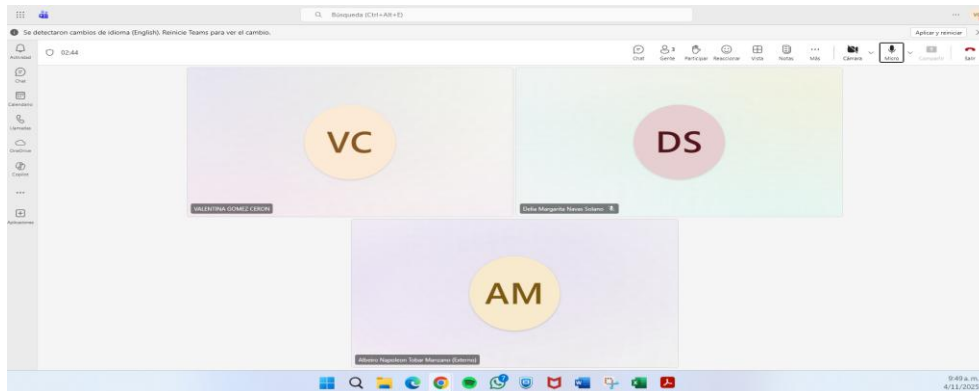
Búsqueda (Ctrl+Alt+E)

Se detectaron cambios de idioma (English). Reinicie Teams para ver el cambio.

Aplicar y reiniciar

Actividad
Chat
Calendario
Llamadas
OneDrive
Copilot
...
Aplicaciones

02:44

Chat
3
Gente
Participar
Reaccionar
Vista
Notas
Más
Cámara
Micro
Compartir
Salir

VC
VALENTINA GOMEZ CERON

DS
Delia Margarita Navas Solano

AM
Albeiro Napoleon Tobar Manzano (Externo)

9:49 a. m.
4/11/2025